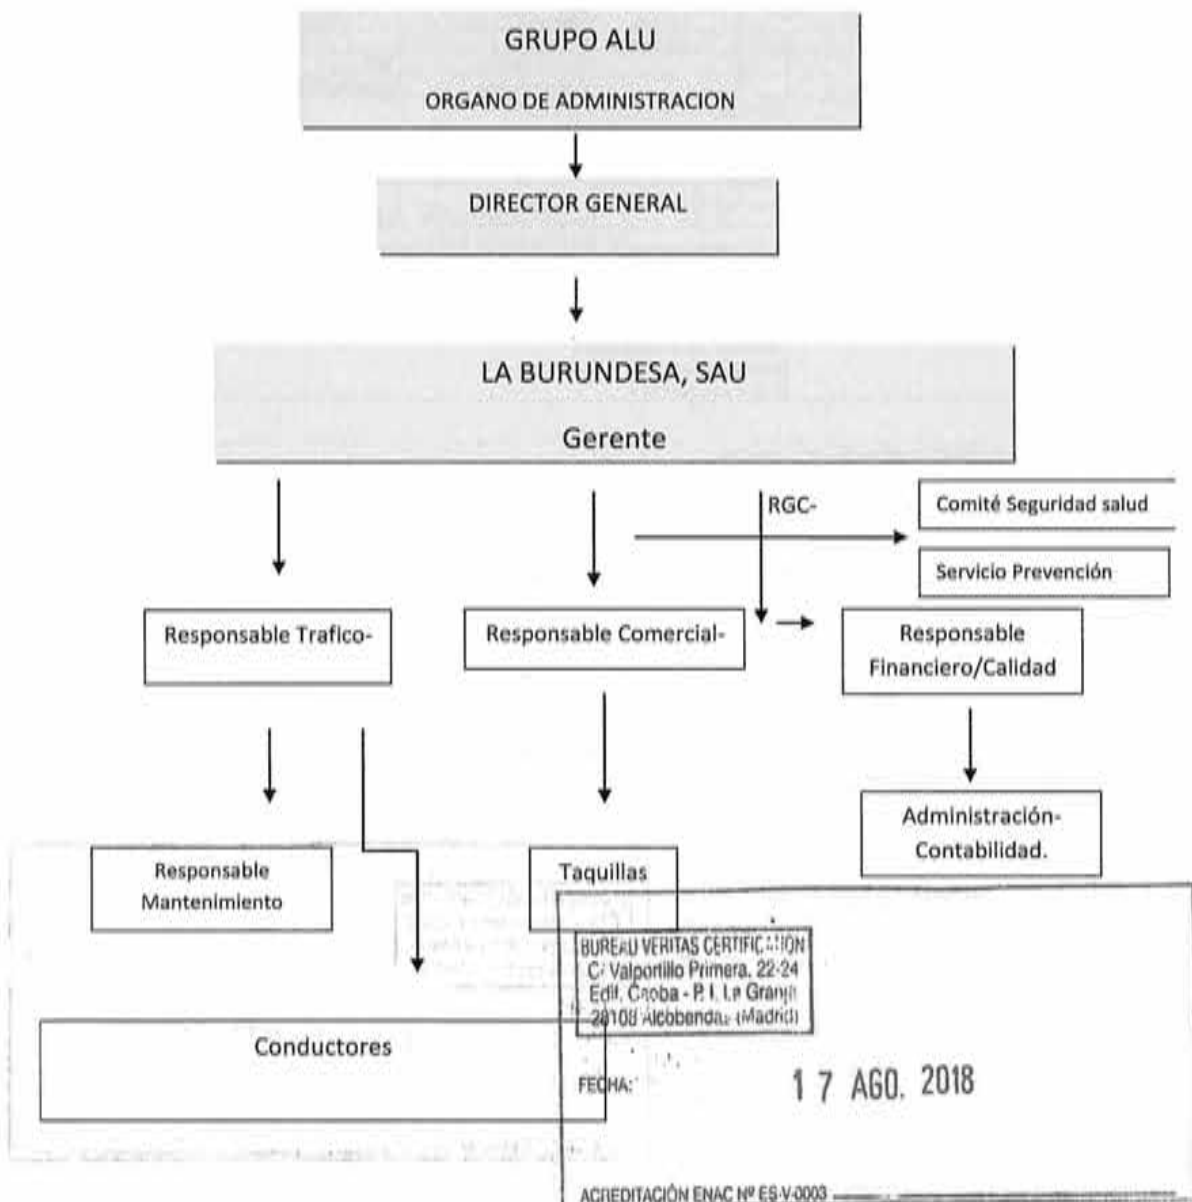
GRUPO ALU

ORGANO DE ADMINISTRACION

DIRECTOR GENERAL

LA BURUNDESA, SAU

Gerente

RGC-

Comité Seguridad salud

Servicio Prevención

Responsable Trafico-

Responsable Comercial-

Responsable Financiero/Calidad

Responsable Mantenimiento

Taquillas

Administración-Contabilidad.

Conductores

BUREAU VERITAS CERTIFIC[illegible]
C/ Valportillo Primera, 22-24
Edif. Caoba - P.I. La Granja
28108 Alcobendas (Madrid)

FECHA: 17 AGO. 2018

ACREDITACIÓN ENAC Nº ES-V-0003